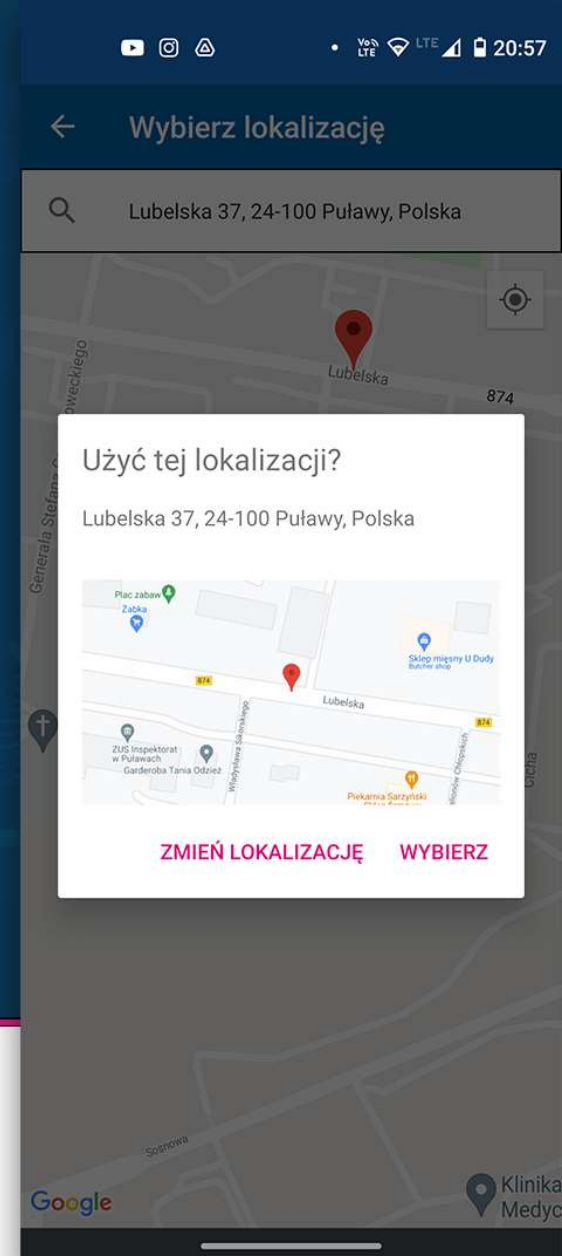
Vo LTE LTE 20:57

Wybierz lokalizację

Lubelska 37, 24-100 Puławy, Polska

owieckiego
Generała Stefana
Lubelska
874

Użyć tej lokalizacji?

Lubelska 37, 24-100 Puławy, Polska

Plac zabaw
Żabka
Sklep mięsny U Dudy
Butcher shop
874
Lubelska
874
ZUS Inspektorat w Puławach
Garderoba Tania Odzież
Władysława Sikorskiego
Piekarnia Sarzyński
Cicha

ZMIEŃ LOKALIZACJĘ WYBIERZ

Sosnowa
Google
Klinika Medyc